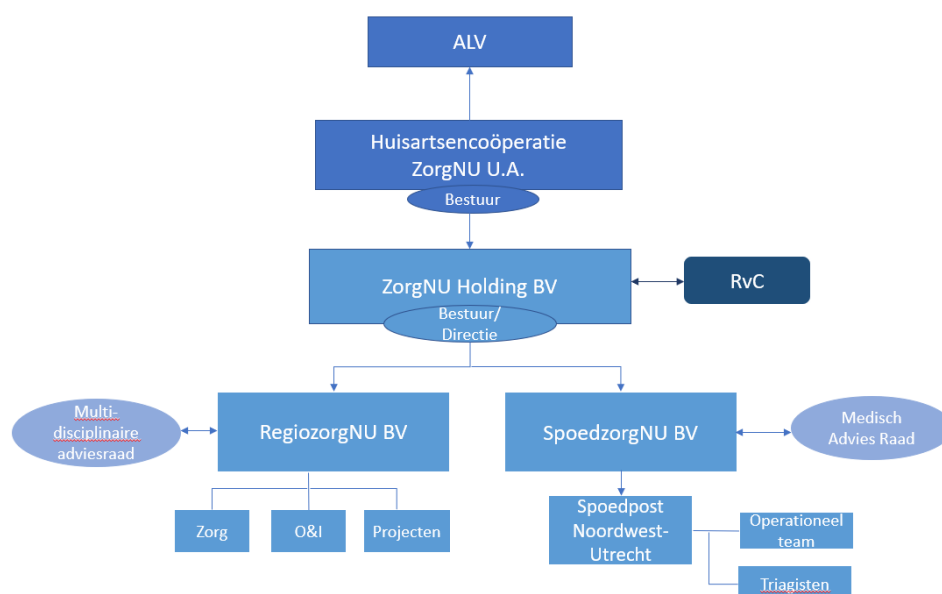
ALV

Huisartsencoöperatie ZorgNU U.A.

Bestuur

ZorgNU Holding BV

Bestuur/ Directie

RvC

Multi-disciplinaire adviesraad

RegiozorgNU BV

SpoedzorgNU BV

Medisch Advies Raad

Zorg

O&I

Projecten

Spoedpost Noordwest-Utrecht

Operationeel team

Triagisten